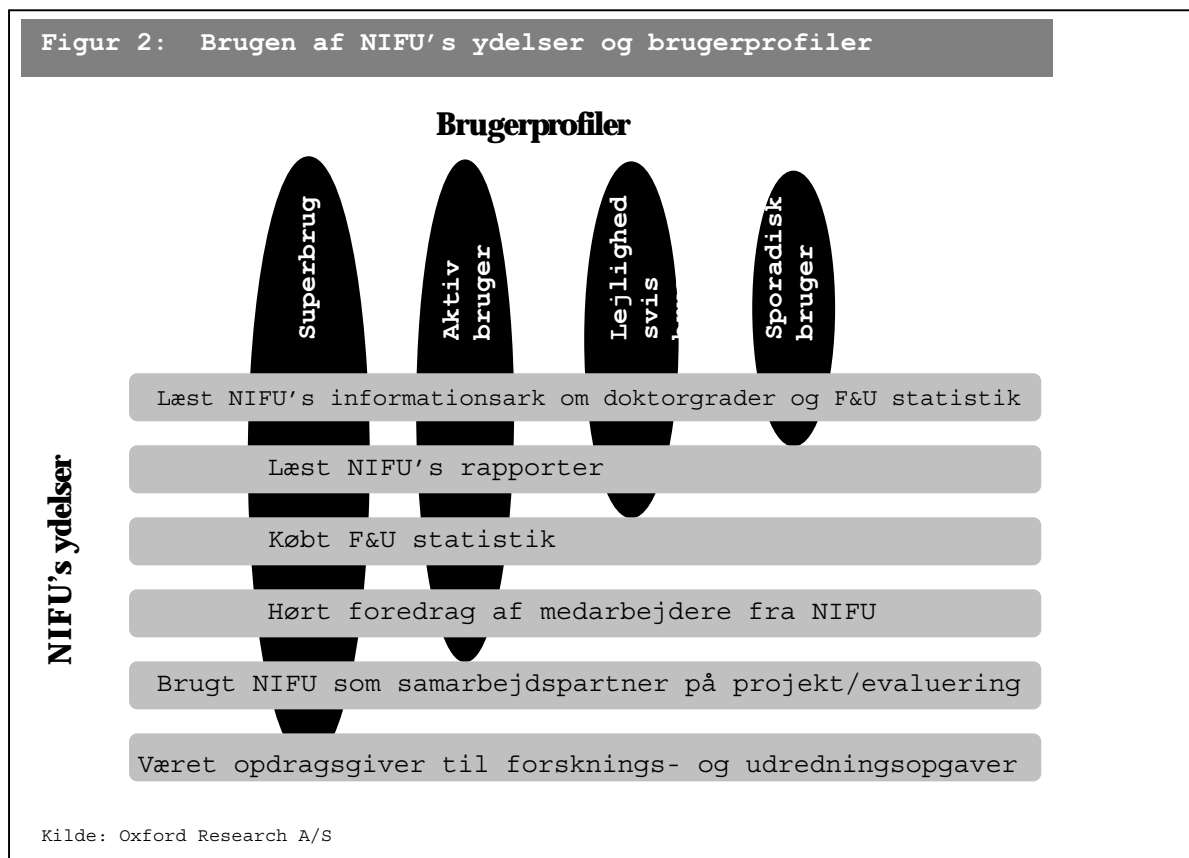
Figur 2: Brugen af NIFU's ydelser og brugerprofiler

Brugerprofiler

Superbrug

Aktiv bruger

Lejlighed svis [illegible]

Sporadisk bruger

NIFU's ydelser

Læst NIFU's informationsark om doktorgrader og F&U statistik

Læst NIFU's rapporter

Købt F&U statistik

Hørt foredrag af medarbejdere fra NIFU

Brugt NIFU som samarbejdspartner på projekt/evaluering

Været opdragsgiver til forsknings- og udredningsopgaver

Kilde: Oxford Research A/S